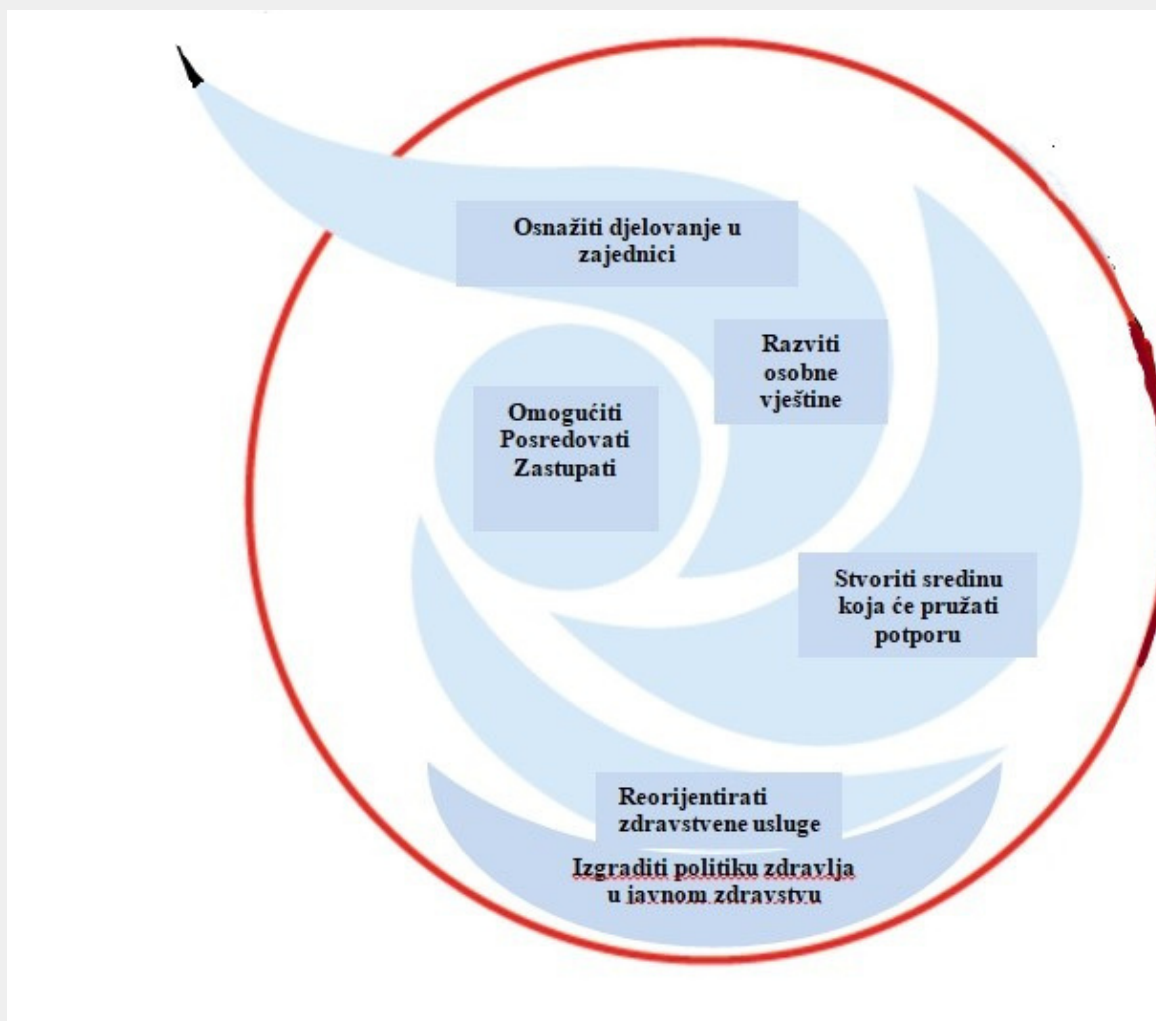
Osnažiti djelovanje u zajednici

Razviti osobne vještine

Omogućiti
Posredovati
Zastupati

Stvoriti sredinu koja će pružati potporu

Reorijentirati zdravstvene usluge

Izgraditi politiku zdravlja u javnom zdravstvu